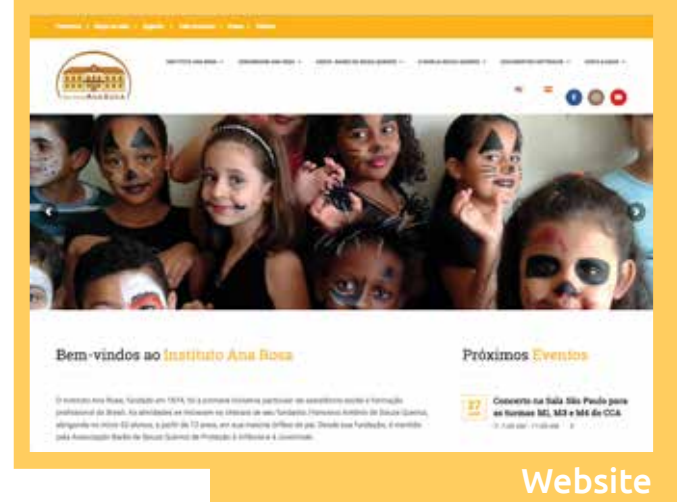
Bem-vindos ao Instituto Ana Rosa

O Instituto Ana Rosa, fundado em 1874, foi a primeira iniciativa particular de assistência social e formação profissional do Brasil. As atividades se iniciaram no interior de seu fundador, Francisco Antônio de Souza Queiroz, abrigando no início 60 alunos, a partir de 13 anos, em sua maioria órfãos de pai. Desde sua fundação, é mantido pela Associação Barão de Souza Queiroz de Proteção à Infância e à Juventude.

Próximos Eventos

27

Concerto na Sala São Paulo para as turmas M1, M3 e M4 do CCA

Website